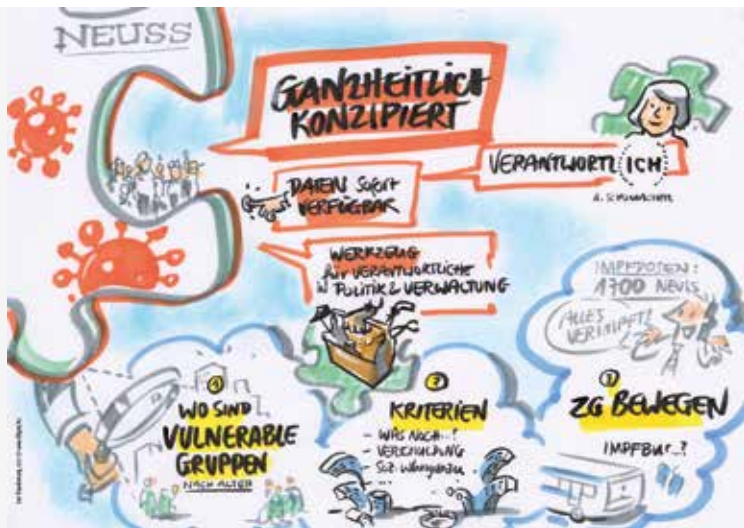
NEUSS

GANZHEITLICH KONZIPIERT

VERANTWORTLICH
A. SCHUMACHER

DATEN sofort VERFÜGBAR

WERKZEUG für VERANTWORTLICHE in POLITIK & VERWALTUNG

IMPFDOSEN: 1700 NEUS

ALLES VERIMPFT?

1
WO SIND VULNERABLE GRUPPEN
NACH ALTER

2
KRITERIEN
- WAS NOCH...?
- VERTEILUNG
- Sitzungen...
...

3
ZG BEWEGEN

IMPFBUS...?